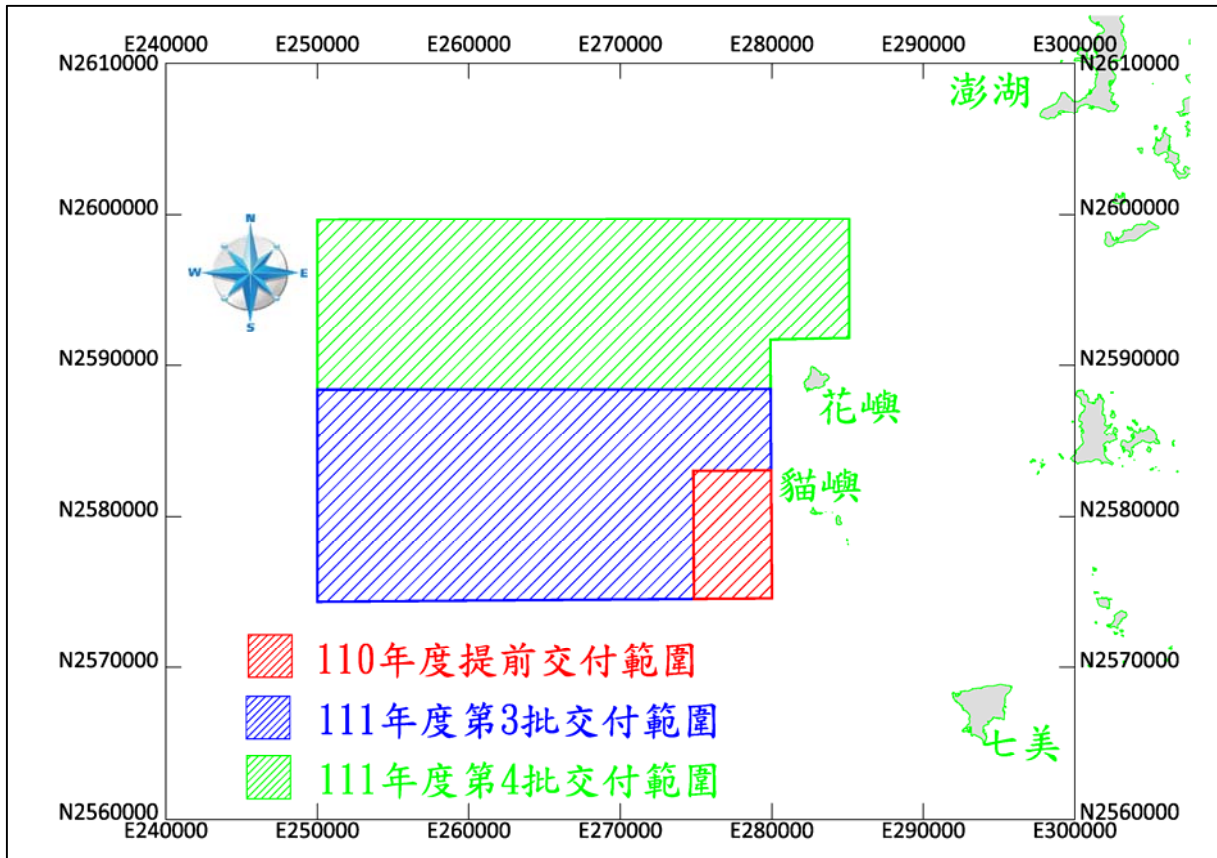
E240000 E250000 E260000 E270000 E280000 E290000 E300000

N2610000 N2610000

澎湖

N2600000 N2600000

N

W

E

S

N2590000 N2590000

花嶼

貓嶼

N2580000 N2580000

N2570000 N2570000

110年度提前交付範圍

111年度第3批交付範圍

111年度第4批交付範圍

七美

N2560000 N2560000

E240000 E250000 E260000 E270000 E280000 E290000 E300000